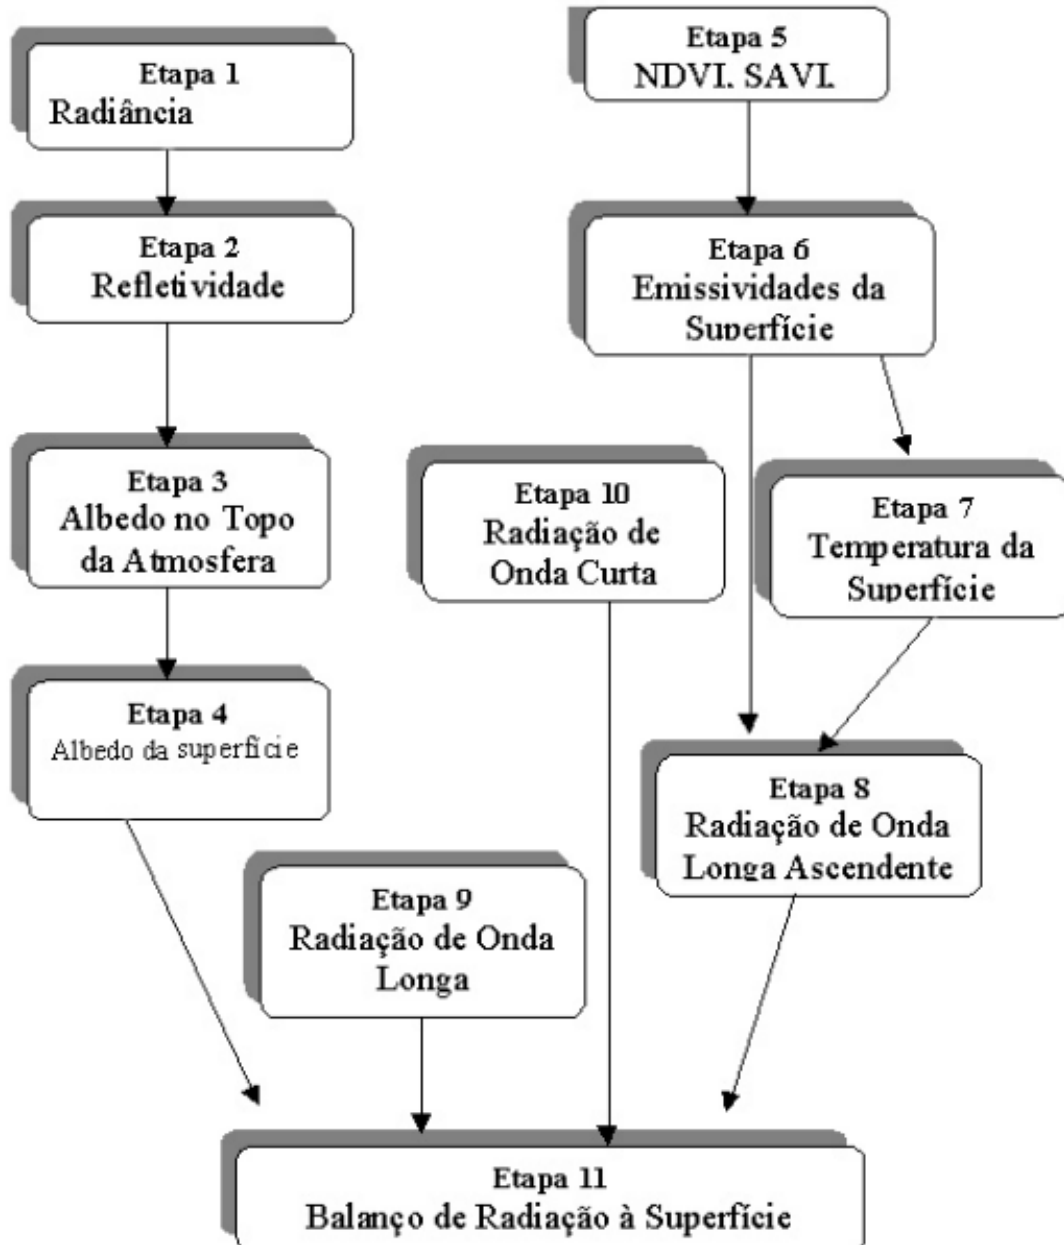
Etapa 1
Radiância

Etapa 2
Refletividade

Etapa 3
Albedo no Topo da Atmosfera

Etapa 4
Albedo da superfície

Etapa 5
NDVI. SAVI.

Etapa 6
Emissividades da Superfície

Etapa 7
Temperatura da Superfície

Etapa 10
Radiação de Onda Curta

Etapa 8
Radiação de Onda Longa Ascendente

Etapa 9
Radiação de Onda Longa

Etapa 11
Balanço de Radiação à Superfície